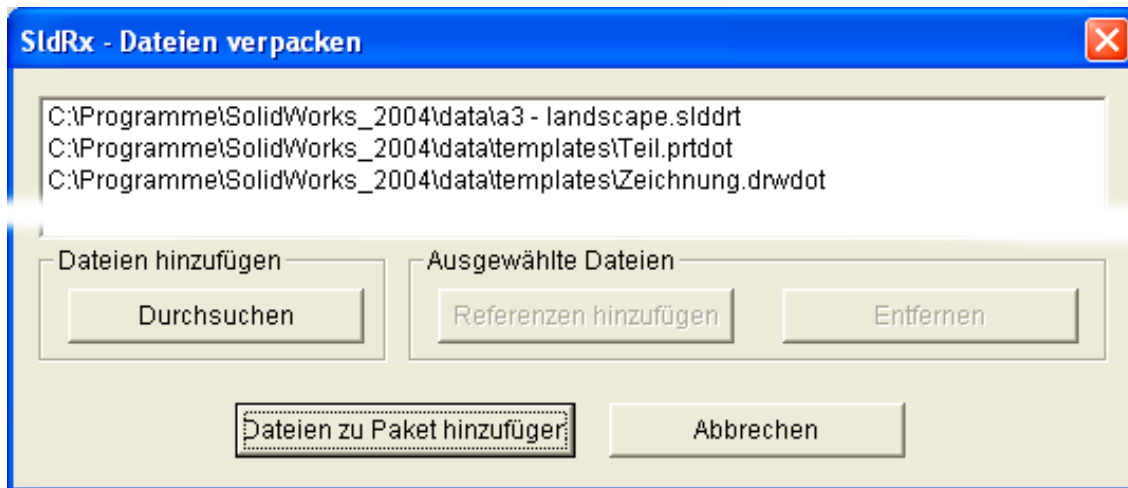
SldRx - Dateien verpacken

C:\Programme\SolidWorks_2004\data\a3 - landscape.slddrt
C:\Programme\SolidWorks_2004\data\templates\Teil.prtdot
C:\Programme\SolidWorks_2004\data\templates\Zeichnung.drwdot

Dateien hinzufügen
Durchsuchen

Ausgewählte Dateien
Referenzen hinzufügen
Entfernen

Dateien zu Paket hinzufügen
Abbrechen